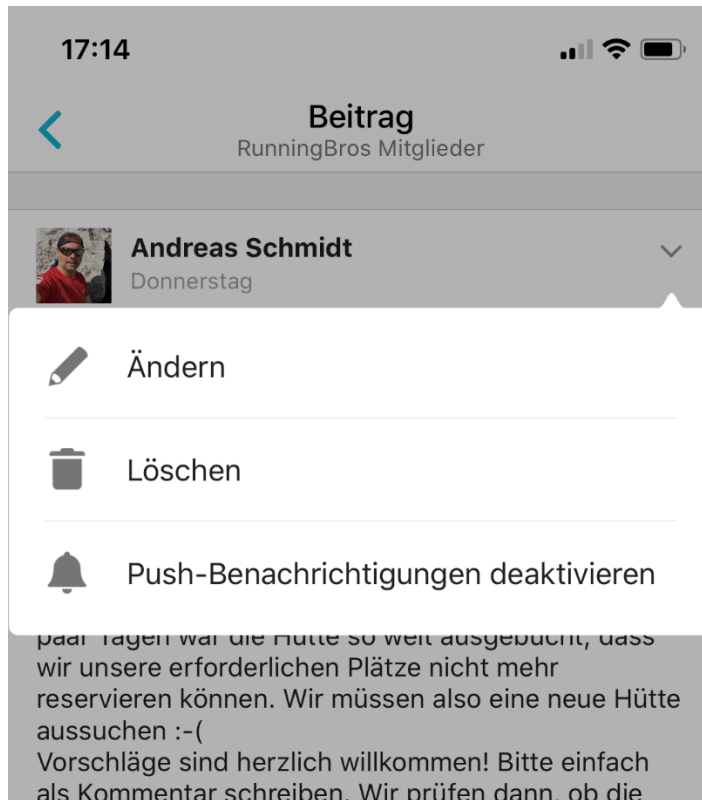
17:14

Beitrag
RunningBros Mitglieder

Andreas Schmidt
Donnerstag

Ändern

Löschen

Push-Benachrichtigungen deaktivieren

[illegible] war die Hütte so weit ausgebucht, dass wir unsere erforderlichen Plätze nicht mehr reservieren können. Wir müssen also eine neue Hütte aussuchen :-(
Vorschläge sind herzlich willkommen! Bitte einfach als Kommentar schreiben. Wir prüfen dann, ob die